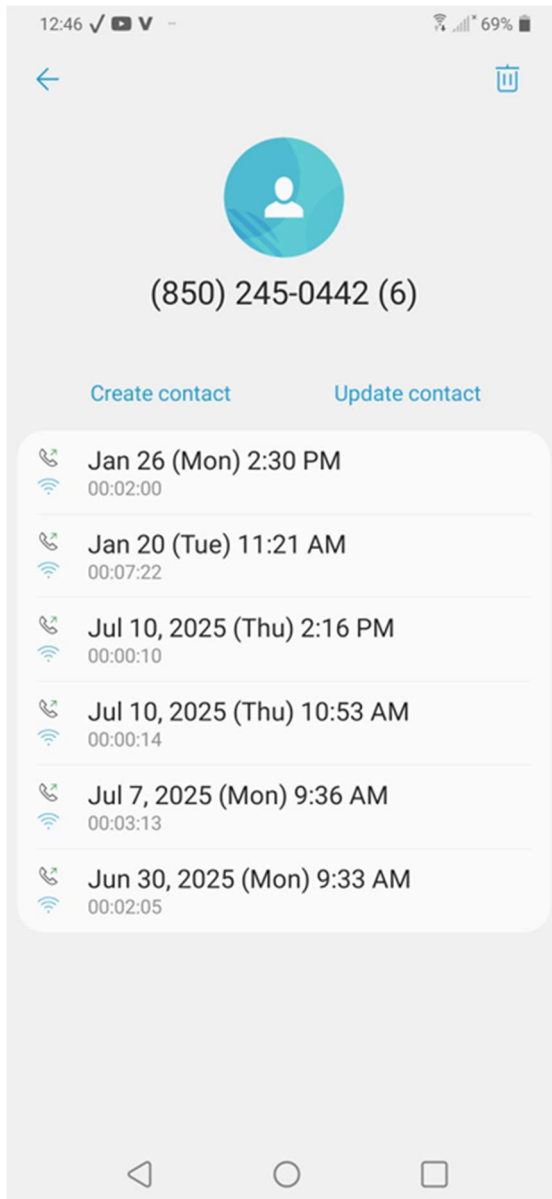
12:46 ✓ V 69%

(850) 245-0442 (6)

Create contact Update contact

Jan 26 (Mon) 2:30 PM
00:02:00

Jan 20 (Tue) 11:21 AM
00:07:22

Jul 10, 2025 (Thu) 2:16 PM
00:00:10

Jul 10, 2025 (Thu) 10:53 AM
00:00:14

Jul 7, 2025 (Mon) 9:36 AM
00:03:13

Jun 30, 2025 (Mon) 9:33 AM
00:02:05